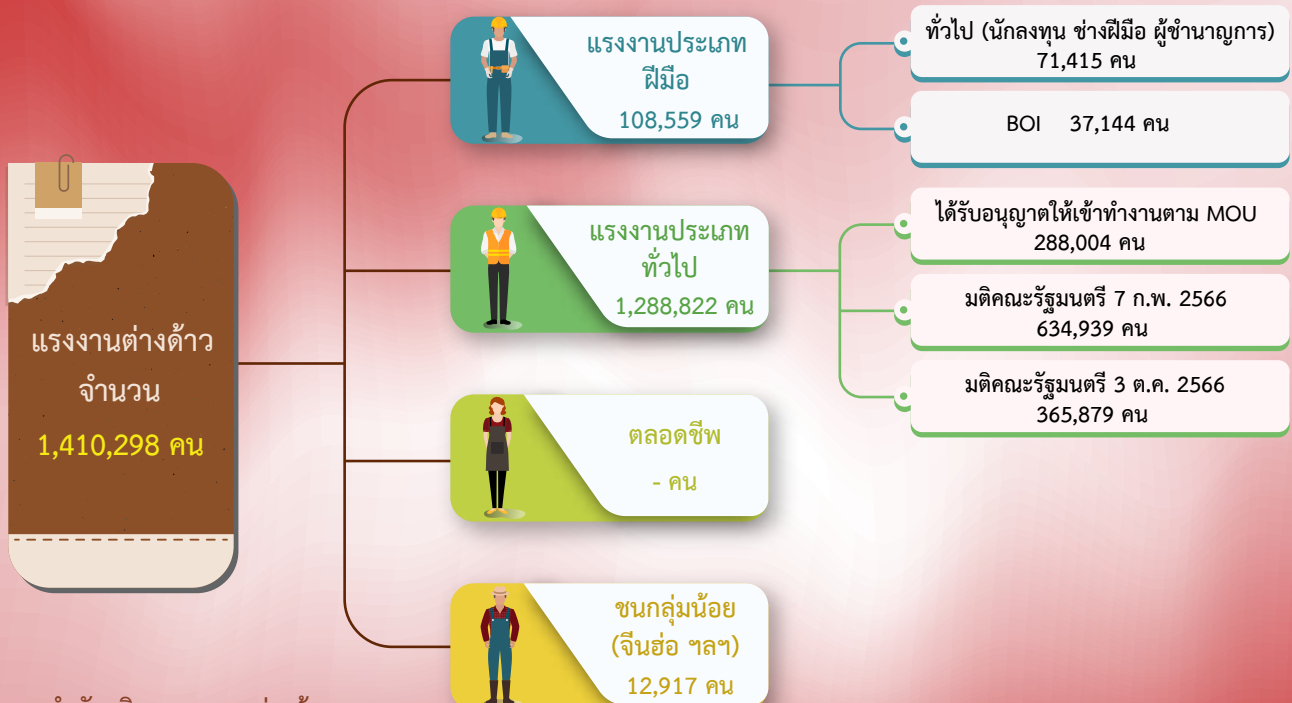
แรงงานต่างด้าว จำนวน 1,410,298 คน

แรงงานประเภทฝีมือ 108,559 คน

ทั่วไป (นักลงทุน ช่างฝีมือ ผู้ชำนาญการ) 71,415 คน

BOI 37,144 คน

แรงงานประเภททั่วไป 1,288,822 คน

ได้รับอนุญาตให้เข้าทำงานตาม MOU 288,004 คน

มติคณะรัฐมนตรี 7 ก.พ. 2566 634,939 คน

มติคณะรัฐมนตรี 3 ต.ค. 2566 365,879 คน

ตลอดชีพ - คน

ชนกลุ่มน้อย (จีนฮ่อ ฯลฯ) 12,917 คน

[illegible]